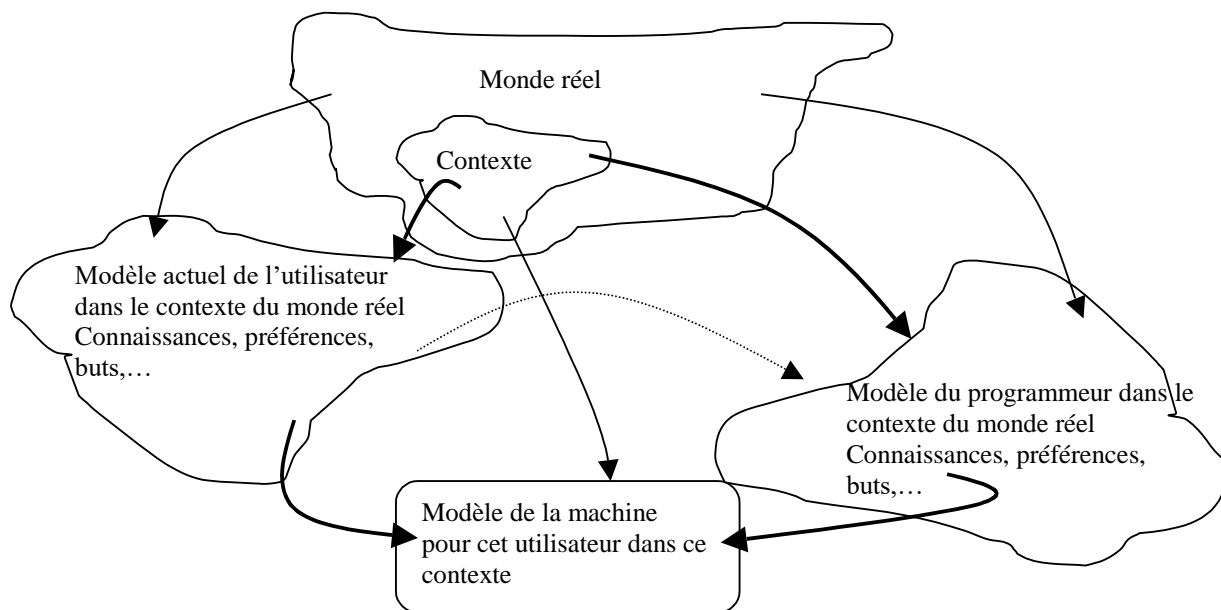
Monde réel

Contexte

Modèle actuel de l'utilisateur dans le contexte du monde réel
Connaissances, préférences, buts,…

Modèle du programmeur dans le contexte du monde réel
Connaissances, préférences, buts,…

Modèle de la machine pour cet utilisateur dans ce contexte